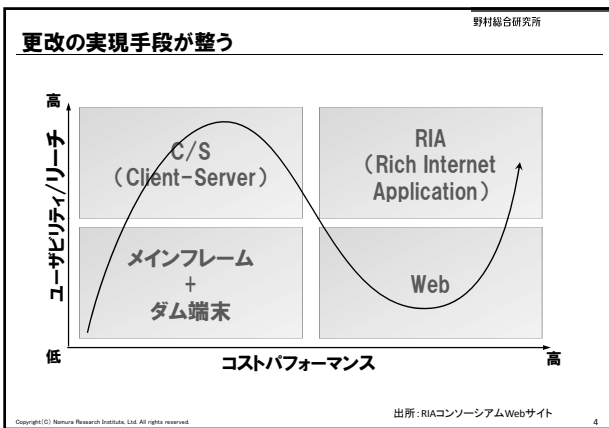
野村総合研究所

更改の実現手段が整う

高

ユーザビリティ/リーチ

低

C/S
(Client-Server)

RIA
(Rich Internet Application)

メインフレーム
+
ダム端末

Web

コストパフォーマンス

高

出所：RIAコンソーシアムWebサイト

Copyright(C) Nomura Research Institute, Ltd. All rights reserved.

4